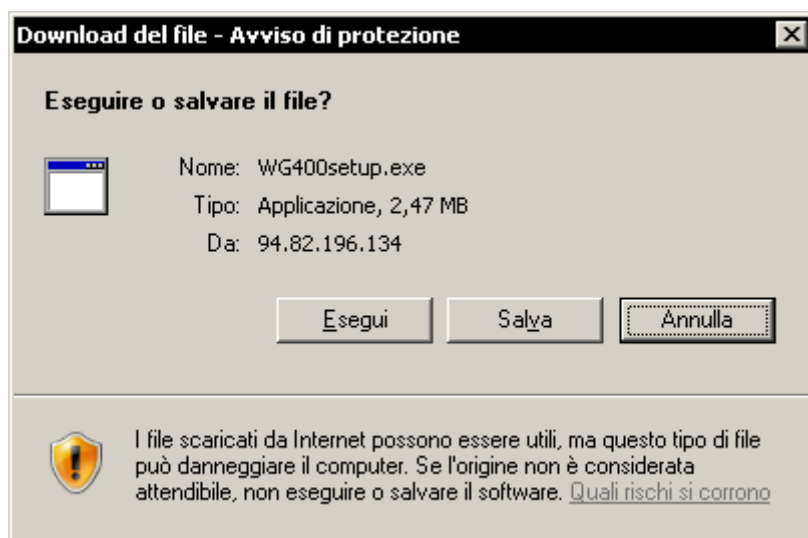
Download del file - Avviso di protezione

Eseguire o salvare il file?

Nome: WG400setup.exe
Tipo: Applicazione, 2,47 MB
Da: 94.82.196.134

Esegui Salva Annulla

I file scaricati da Internet possono essere utili, ma questo tipo di file può danneggiare il computer. Se l'origine non è considerata attendibile, non eseguire o salvare il software. Quali rischi si corrono